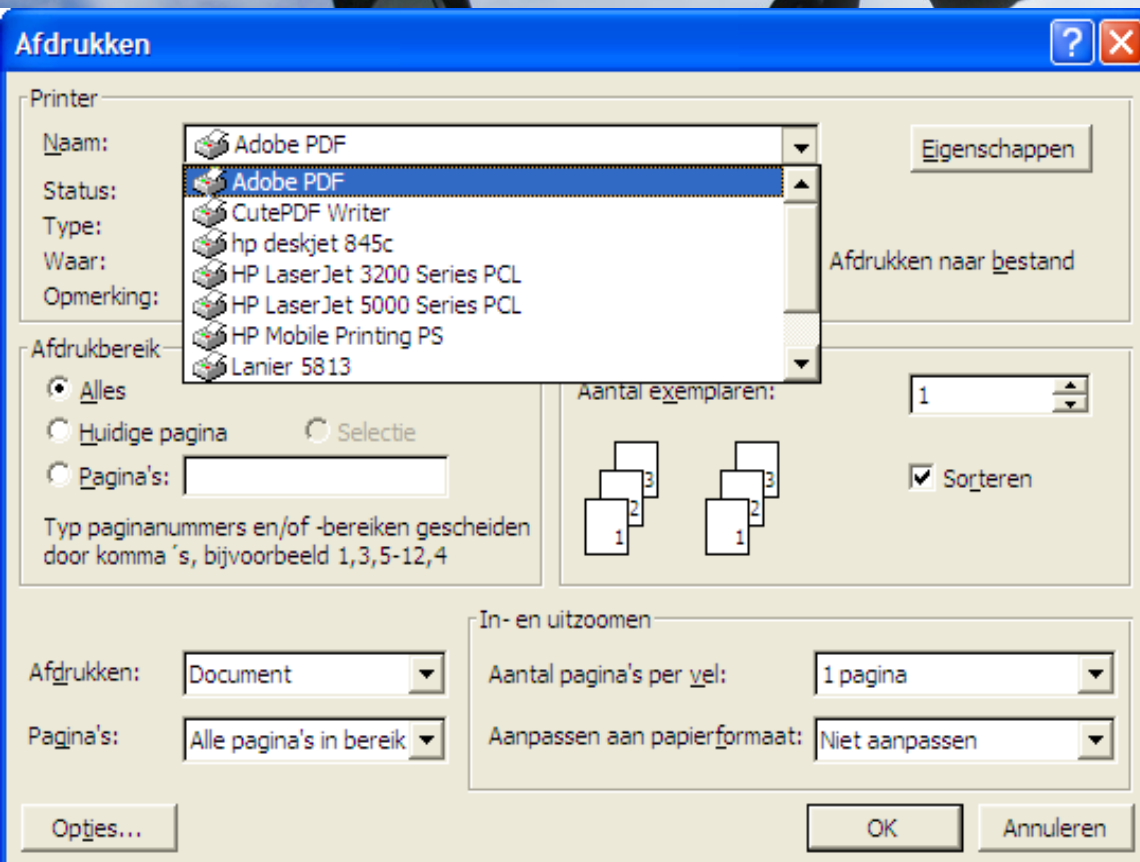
Afdrukken

Printer
Naam: Adobe PDF
Eigenschappen
Status:
Type:
Waar:
Opmerking:
Adobe PDF
CutePDF Writer
hp deskjet 845c
HP LaserJet 3200 Series PCL
HP LaserJet 5000 Series PCL
HP Mobile Printing PS
Lanier 5813
Afdrukken naar bestand

Afdrukbereik
Alles
Huidige pagina
Selectie
Pagina's:
Typ paginanummers en/of -bereiken gescheiden door komma´s, bijvoorbeeld 1,3,5-12,4

Aantal exemplaren: 1
3 2 1 3 2 1
Sorteren

In- en uitzoomen
Afdrukken: Document
Pagina's: Alle pagina's in bereik
Aantal pagina's per vel: 1 pagina
Aanpassen aan papierformaat: Niet aanpassen

Opties...
OK
Annuleren